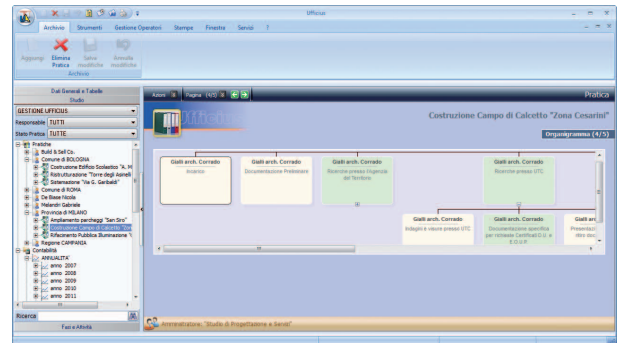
Ufficiux

Archivio Strumenti Gestione Operatori Stampa Finestra Servizi ?

Aggiungi Elimina Pratica Salva modifiche Annulla modifiche
Archivio

Dati Generali e Tabelle
Studio

GESTIONE UFFICIUS
Responsabile TUTTI
Stato Pratica TUTTE

Pratiche
Build & Sell Co.
Comune di BOLOGNA
Costruzione Edificio Scolastico "A. M
Ristrutturazione "Torre degli Asinelli
Sistemazione "Via G. Garibaldi"
Comune di ROMA
De Biase Nicola
Melandri Gabriele
Provincia di MILANO
Ampliamento parcheggi "San Siro"
Costruzione Campo di Calcetto "Zo
Rifacimento Pubblica Illuminazione '
Regione CAMPANIA
Contabilità
ANNUALITA'
anno 2007
anno 2008
anno 2009
anno 2010
anno 2011

Ricerca

Fasi e Attività

Azioni Pagina (4/5)

Pratica

Costruzione Campo di Calcetto "Zona Cesarini"

Organigramma (4/5)

Gialli arch. Corrado
Incarico

Gialli arch. Corrado
Documentazione Preliminare

Gialli arch. Corrado
Ricerche presso l'Agenzia del Territorio

Gialli arch. Corrado
Ricerche presso UTC

Gialli arch. Corrado
Indagini e visure presso UTC

Gialli arch. Corrado
Documentazione specifica per richiesta Certificati C.U. e E.O.U.P.

Gialli arch.
Presentazi dei docu

Amministratore, "Studio di Progettazione e Servizi"